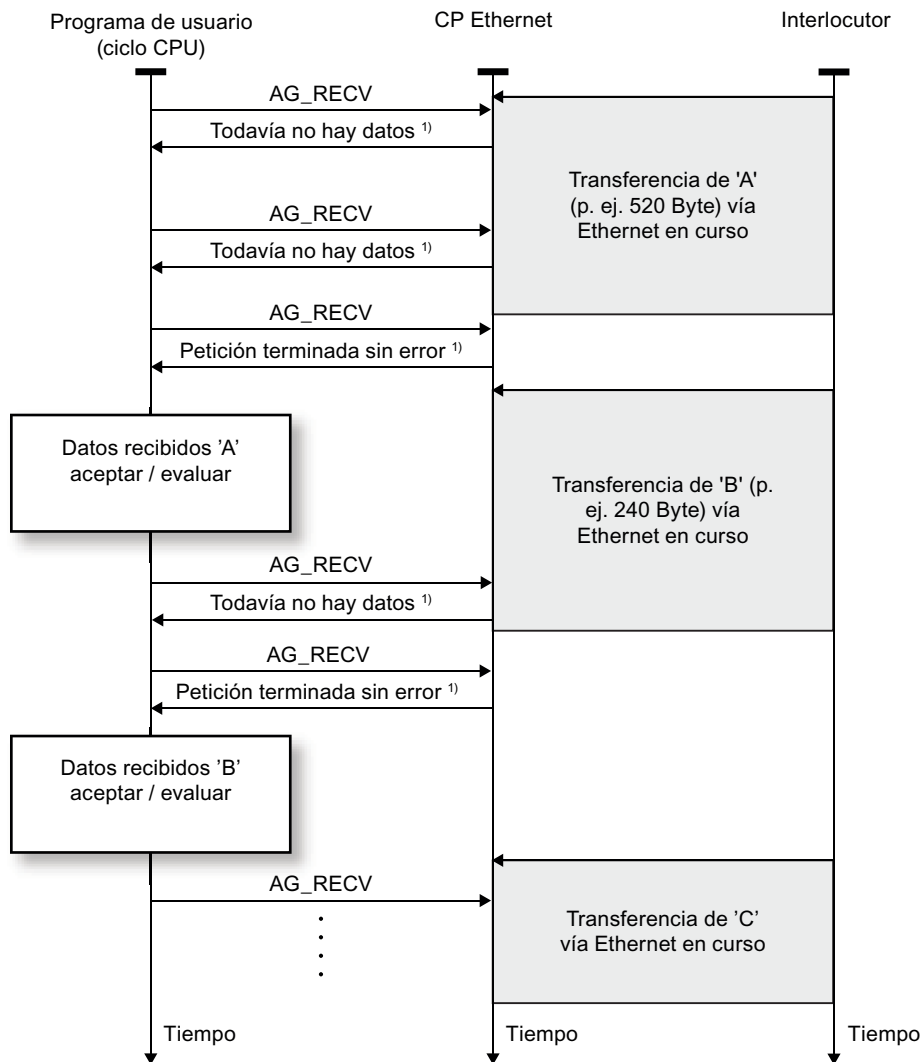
Programa de usuario (ciclo CPU)

CP Ethernet

Interlocutor

AG_RECV

Todavía no hay datos $^{1)}$

Transferencia de 'A' (p. ej. 520 Byte) vía Ethernet en curso

AG_RECV

Todavía no hay datos $^{1)}$

AG_RECV

Petición terminada sin error $^{1)}$

Datos recibidos 'A' aceptar / evaluar

Transferencia de 'B' (p. ej. 240 Byte) vía Ethernet en curso

AG_RECV

Todavía no hay datos $^{1)}$

AG_RECV

Petición terminada sin error $^{1)}$

Datos recibidos 'B' aceptar / evaluar

AG_RECV

Transferencia de 'C' vía Ethernet en curso

Tiempo

Tiempo

Tiempo